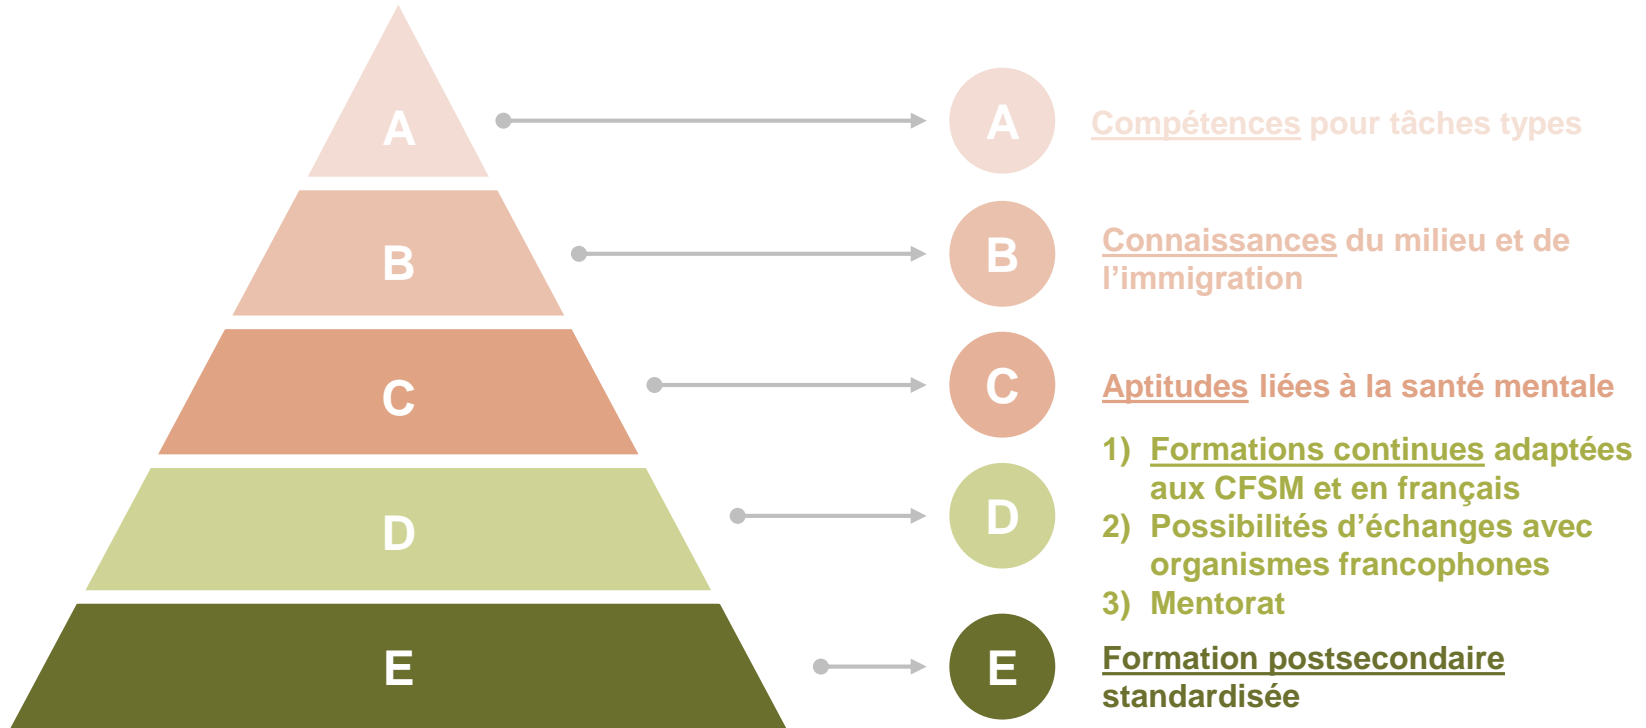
A
B
C
D
E

A Compétences pour tâches types

B Connaissances du milieu et de l'immigration

C Aptitudes liées à la santé mentale

D
1) Formations continues adaptées aux CFSM et en français
2) Possibilités d'échanges avec organismes francophones
3) Mentorat

E Formation postsecondaire standardisée